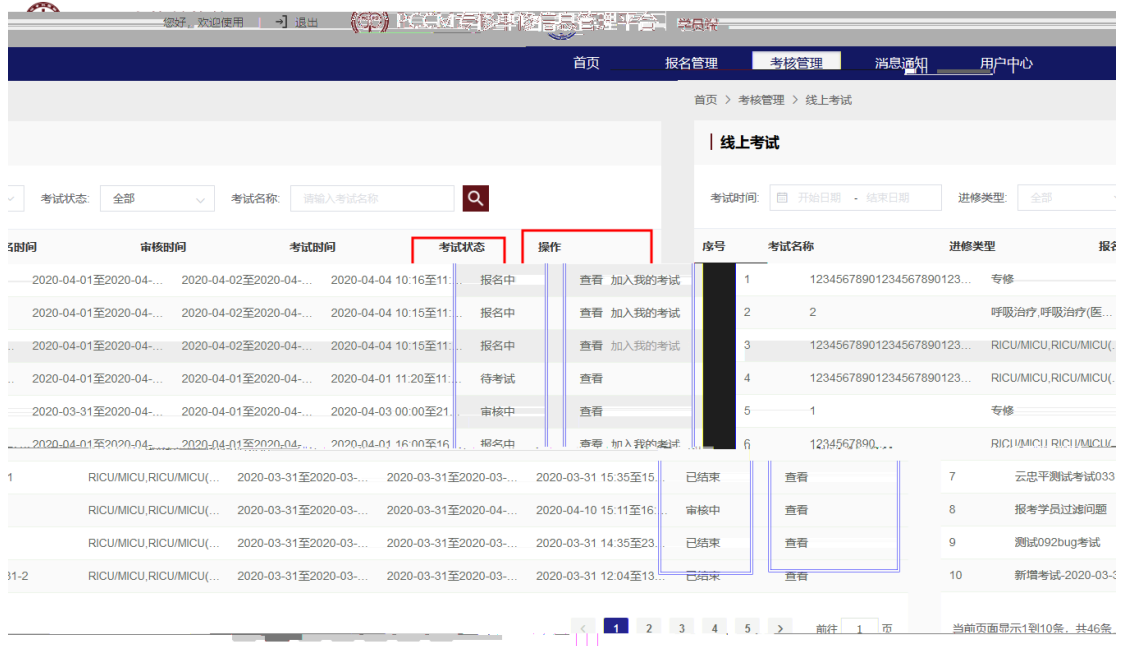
您好，欢迎使用 | 退出 PCCM专修进修管理平台 学员端

首页 报名管理 考核管理 消息通知 用户中心

首页 > 考核管理 > 线上考试

线上考试

考试时间: 开始日期 - 结束日期 进修类型: 全部

考试状态: 全部 考试名称: 请输入考试名称

| 序号 | 考试名称 | 进修类型 | 报名时间 | 审核时间 | 考试时间 | 考试状态 | 操作 |
|---|---|---|---|---|---|---|---|
| 1 | 12345678901234567890123... | 专修 | 2020-04-01至2020-04-... | 2020-04-02至2020-04-... | 2020-04-04 10:16至11:... | 报名中 | 查看 加入我的考试 |
| 2 | 2 | 呼吸治疗,呼吸治疗(医... | 2020-04-01至2020-04-... | 2020-04-02至2020-04-... | 2020-04-04 10:15至11:... | 报名中 | 查看 加入我的考试 |
| 3 | 12345678901234567890123... | RICU/MICU,RICU/MICU(... | 2020-04-01至2020-04-... | 2020-04-02至2020-04-... | 2020-04-04 10:15至11:... | 报名中 | 查看 加入我的考试 |
| 4 | 12345678901234567890123... | RICU/MICU,RICU/MICU(... | 2020-04-01至2020-04-... | 2020-04-01至2020-04-... | 2020-04-01 11:20至11:... | 待考试 | 查看 |
| 5 | 1 | 专修 | 2020-03-31至2020-04-... | 2020-04-01至2020-04-... | 2020-04-03 00:00至21... | 审核中 | 查看 |
| 6 | 1234567890... | RICU/MICU,RICU/MICU(... | 2020-04-01至2020-04-... | 2020-04-01至2020-04-... | 2020-04-01 16:00至16:... | 报名中 | 查看 加入我的考试 |
| 7 | 云忠平测试考试033...1 | RICU/MICU,RICU/MICU(... | 2020-03-31至2020-03-... | 2020-03-31至2020-03-... | 2020-03-31 15:35至15... | 已结束 | 查看 |
| 8 | 报考学员过滤问题 | RICU/MICU,RICU/MICU(... | 2020-03-31至2020-03-... | 2020-03-31至2020-04-... | 2020-04-10 15:11至16:... | 审核中 | 查看 |
| 9 | 测试092bug考试 | RICU/MICU,RICU/MICU(... | 2020-03-31至2020-03-... | 2020-03-31至2020-03-... | 2020-03-31 14:35至23... | 已结束 | 查看 |
| 10 | 新增考试-2020-03-3...31-2 | RICU/MICU,RICU/MICU(... | 2020-03-31至2020-03-... | 2020-03-31至2020-03-... | 2020-03-31 12:04至13... | 已结束 | 查看 |

当前页面显示1到10条，共46条 < 1 2 3 4 5 > 前往 1 页